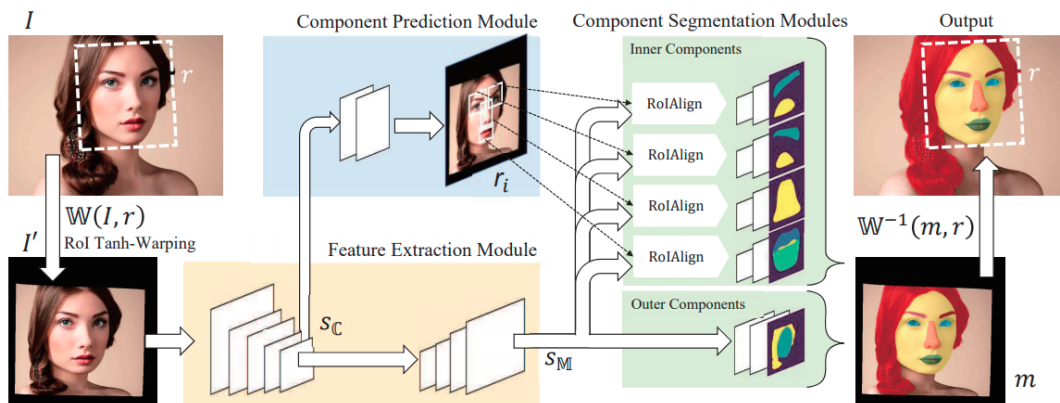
$I$

$r$

$\mathbb{W}(I,r)$

$I'$

RoI Tanh-Warping

Component Prediction Module

$r_i$

Feature Extraction Module

$s_{\mathbb{C}}$

$s_{\mathbb{M}}$

Component Segmentation Modules

Inner Components

RoIAlign

RoIAlign

RoIAlign

RoIAlign

Outer Components

Output

$r$

$\mathbb{W}^{-1}(m,r)$

$m$